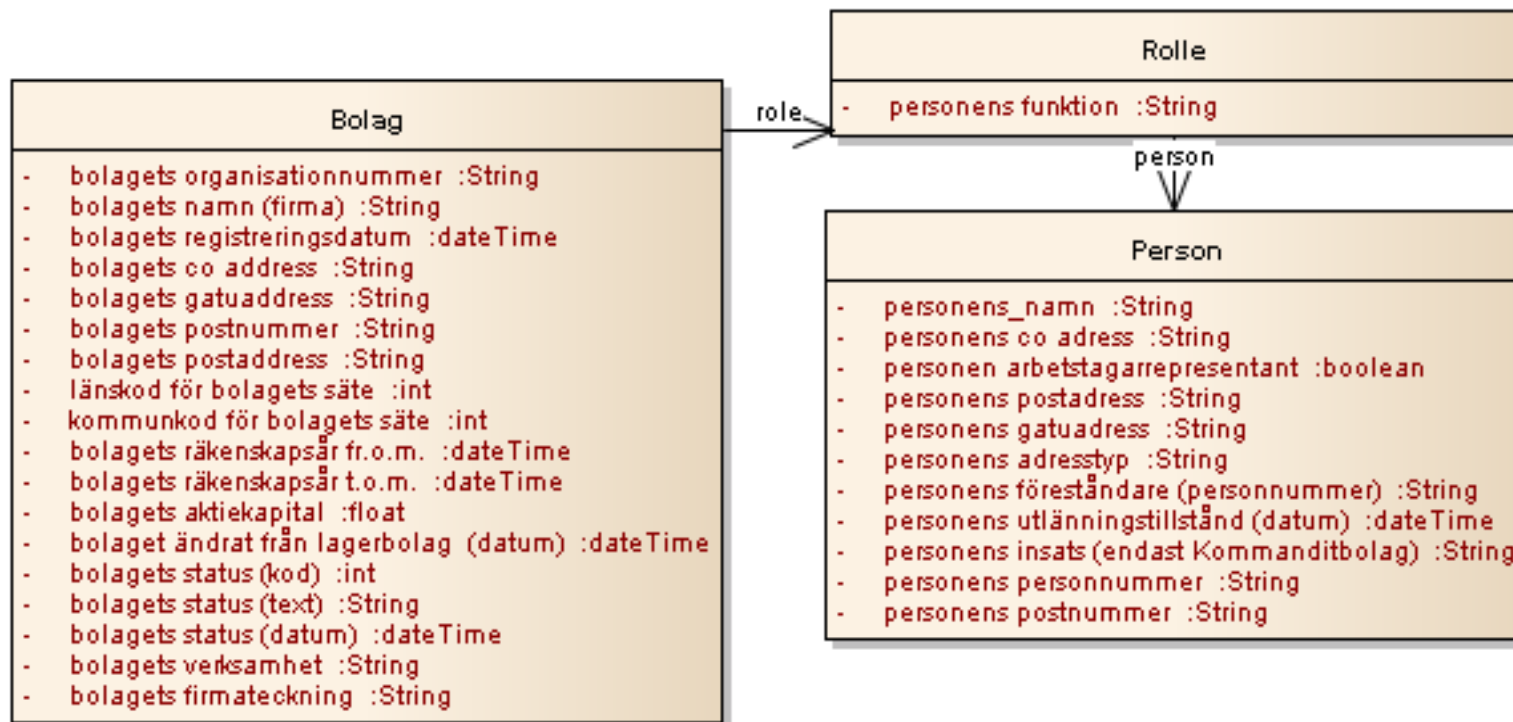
Rolle

- personens funktion :String

role

person

Bolag

- bolagets organisationnummer :String
- bolagets namn (firma) :String
- bolagets registreringsdatum :dateTime
- bolagets co address :String
- bolagets gatuaddress :String
- bolagets postnummer :String
- bolagets postaddress :String
- länskod för bolagets säte :int
- kommunkod för bolagets säte :int
- bolagets räkenskapsår fr.o.m. :dateTime
- bolagets räkenskapsår t.o.m. :dateTime
- bolagets aktiekapital :float
- bolaget ändrat från lagerbolag (datum) :dateTime
- bolagets status (kod) :int
- bolagets status (text) :String
- bolagets status (datum) :dateTime
- bolagets verksamhet :String
- bolagets firmateckning :String

Person

- personens_namn :String
- personens co adress :String
- personen arbetstagarrepresentant :boolean
- personens postadress :String
- personens gatuadress :String
- personens adresstyp :String
- personens föreståndare (personnummer) :String
- personens utlänningstillstånd (datum) :dateTime
- personens insats (endast Kommanditbolag) :String
- personens personnummer :String
- personens postnummer :String